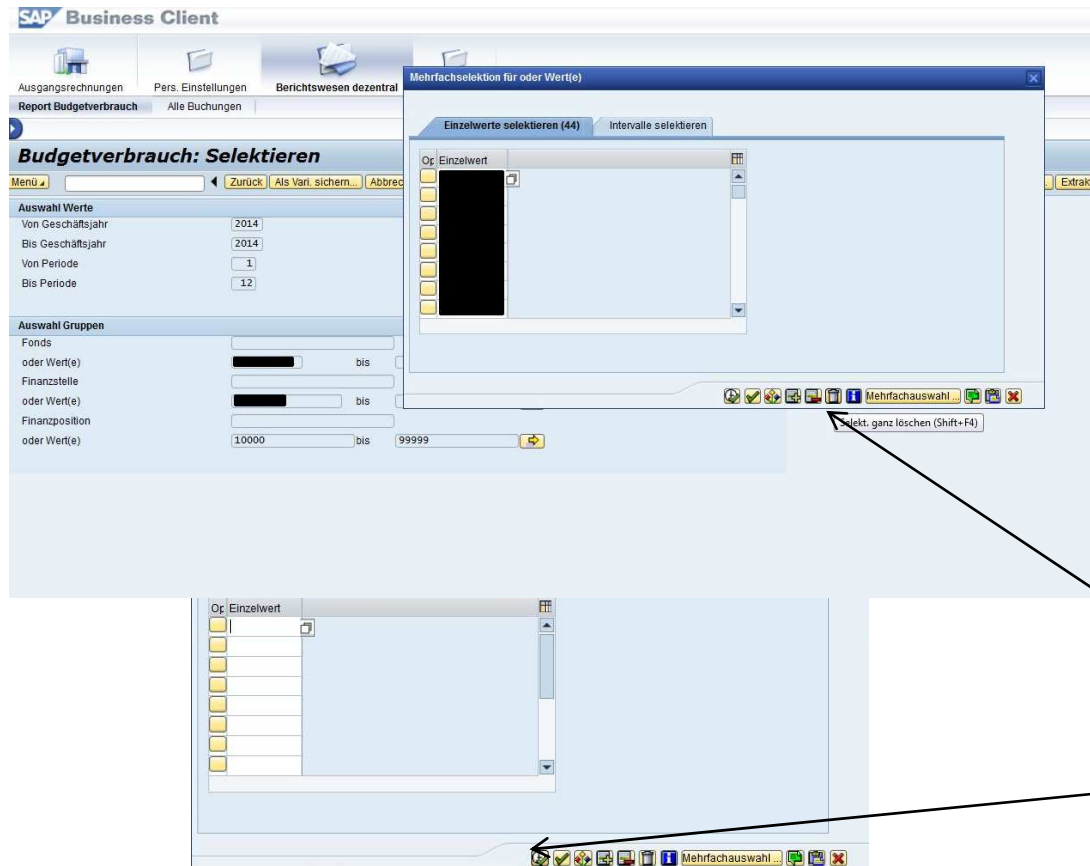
SAP Business Client

Ausgangsrechnungen | Pers. Einstellungen | Berichtswesen dezentral

Report Budgetverbrauch | Alle Buchungen

Budgetverbrauch: Selektieren

Menü | Zurück | Als Vari. sichern... | Abbrec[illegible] | Extrak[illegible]

Auswahl Werte
Von Geschäftsjahr 2014
Bis Geschäftsjahr 2014
Von Periode 1
Bis Periode 12

Auswahl Gruppen
Fonds
oder Wert(e) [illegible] bis
Finanzstelle
oder Wert(e) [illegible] bis
Finanzposition
oder Wert(e) 10000 bis 99999

Mehrfachselektion für oder Wert(e)

Einzelwerte selektieren (44) | Intervalle selektieren

Op Einzelwert

Mehrfachauswahl...

Selekt. ganz löschen (Shift+F4)

Op Einzelwert

Mehrfachauswahl...